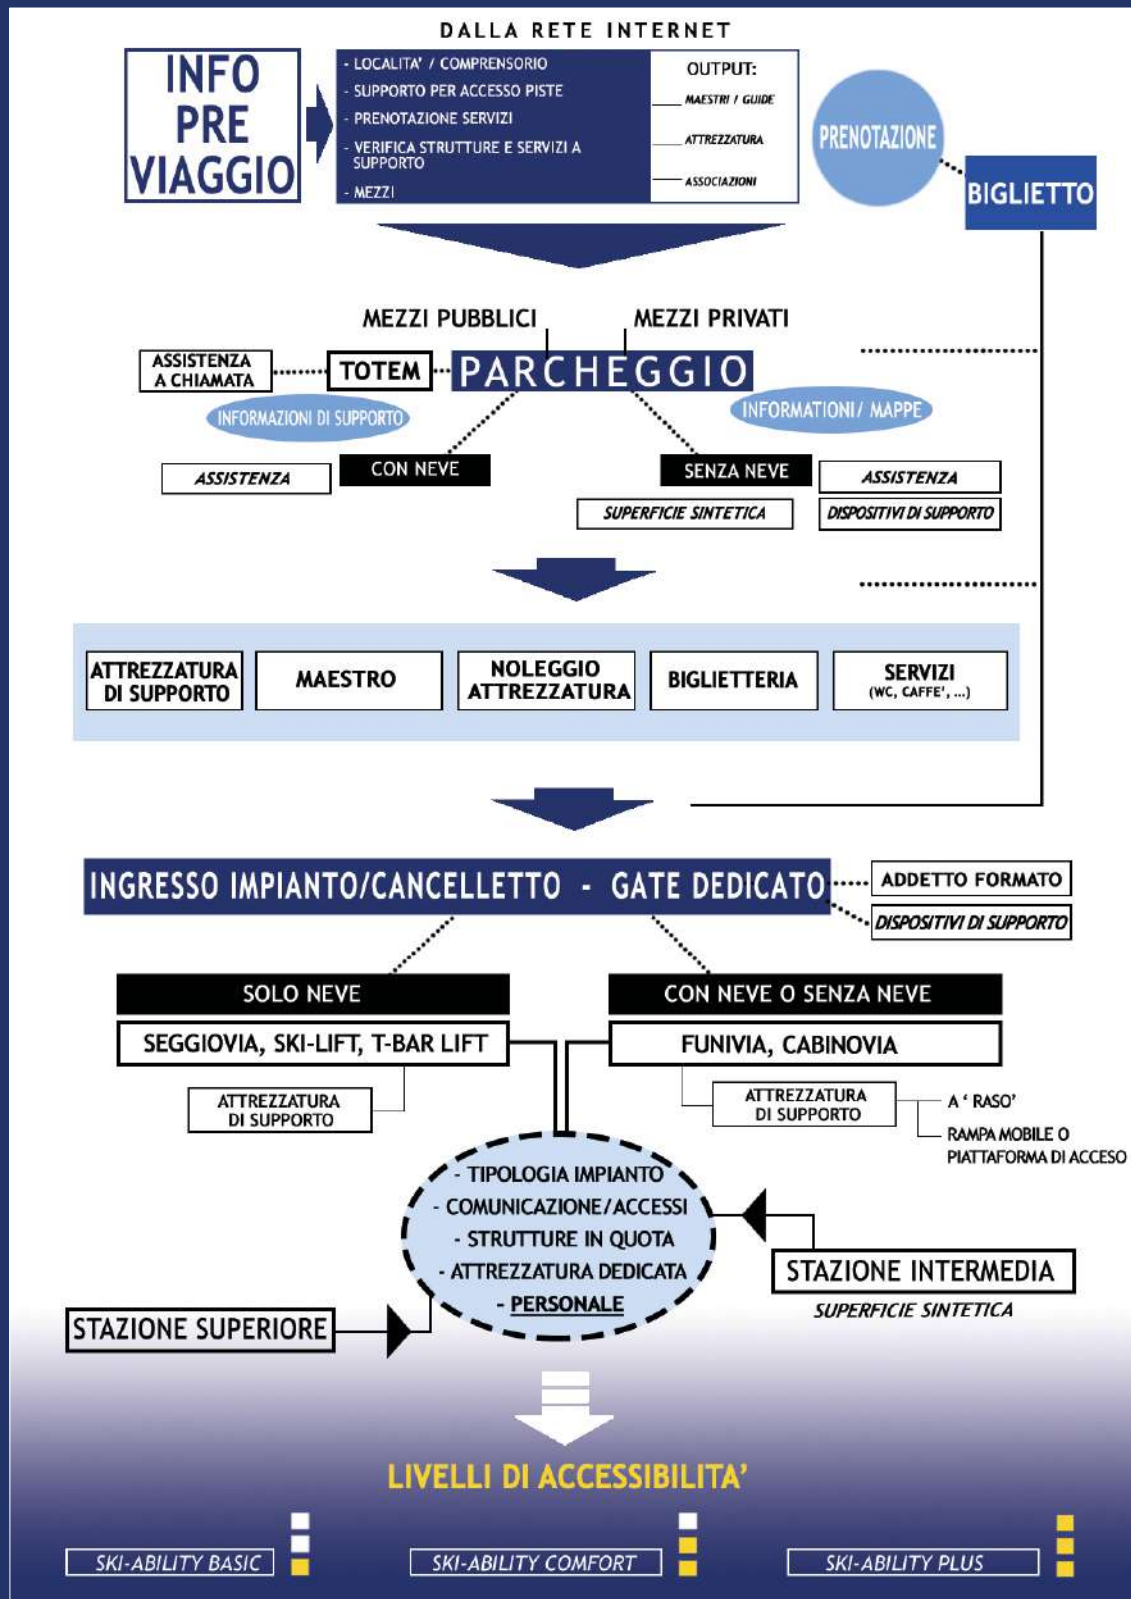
DALLA RETE INTERNET

INFO PRE VIAGGIO

- LOCALITA' / COMPRENSORIO
- SUPPORTO PER ACCESSO PISTE
- PRENOTAZIONE SERVIZI
- VERIFICA STRUTTURE E SERVIZI A SUPPORTO
- MEZZI

OUTPUT:
MAESTRI / GUIDE
ATTREZZATURA
ASSOCIAZIONI

PRENOTAZIONE

BIGLIETTO

MEZZI PUBBLICI
MEZZI PRIVATI

ASSISTENZA A CHIAMATA
TOTEM
PARCHEGGIO
INFORMAZIONI DI SUPPORTO
INFORMATIONI/ MAPPE

ASSISTENZA
CON NEVE
SENZA NEVE
ASSISTENZA
SUPERFICIE SINTETICA
DISPOSITIVI DI SUPPORTO

ATTREZZATURA DI SUPPORTO
MAESTRO
NOLEGGIO ATTREZZATURA
BIGLIETTERIA
SERVIZI (WC, CAFFE', ...)

INGRESSO IMPIANTO/CANCELLETTO - GATE DEDICATO
ADDETTO FORMATO
DISPOSITIVI DI SUPPORTO

SOLO NEVE
CON NEVE O SENZA NEVE
SEGGIOVIA, SKI-LIFT, T-BAR LIFT
FUNIVIA, CABINOVIA
ATTREZZATURA DI SUPPORTO
ATTREZZATURA DI SUPPORTO
A ' RASO'
RAMPA MOBILE O PIATTAFORMA DI ACCESO

- TIPOLOGIA IMPIANTO
- COMUNICAZIONE/ACCESSI
- STRUTTURE IN QUOTA
- ATTREZZATURA DEDICATA
- PERSONALE

STAZIONE INTERMEDIA
SUPERFICIE SINTETICA
STAZIONE SUPERIORE

LIVELLI DI ACCESSIBILITA'

SKI-ABILITY BASIC
SKI-ABILITY COMFORT
SKI-ABILITY PLUS